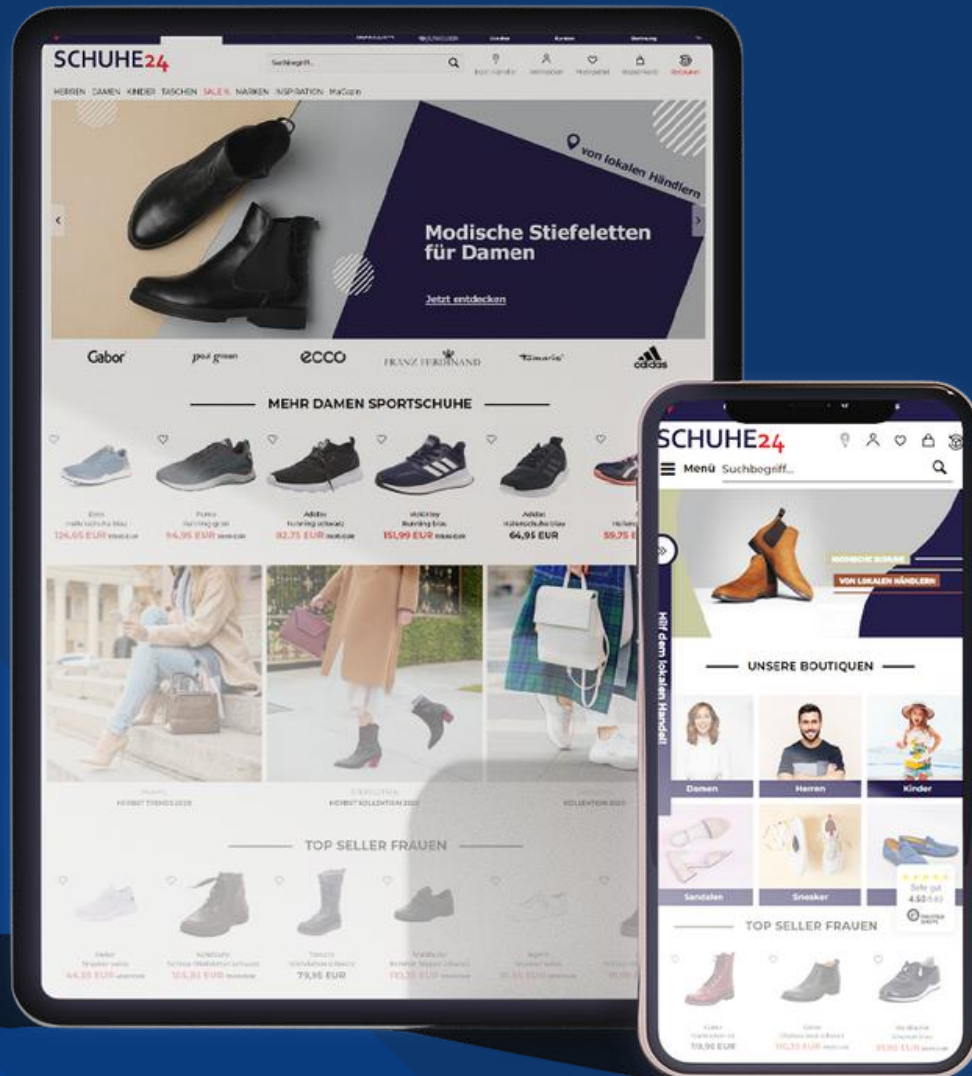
SCHUHE24

Suchbegriff...

HERREN DAMEN KINDER TASCHEN SALE % MARKEN INSPIRATION MaCopa

von lokalen Händlern

Modische Stiefeletten für Damen

Jetzt entdecken

Gabor

paul green

ecco

FRANZ FERDINAND

Tamaris

adidas

MEHR DAMEN SPORTSCHUHE

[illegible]
124,65 EUR

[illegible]
94,95 EUR

Adidas
Running schwarz
92,75 EUR

Adidas
Running blau
151,99 EUR

Adidas
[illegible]
64,95 EUR

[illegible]
59,75 E

HERBST TRENDS 2020

HERBST KOLLEKTION 2020

KOLLEKTION 2020

TOP SELLER FRAUEN

44,95 EUR

105,95 EUR

79,95 EUR

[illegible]

SCHUHE24

Menü Suchbegriff...

MODISCHE SCHUHE

VON LOKALEN HÄNDLERN

Hilf dem lokalen Handel

UNSERE BOUTIQUEN

Damen

Herren

Kinder

Sandalen

Sneaker

Sehr gut
4.50/5.00

TOP SELLER FRAUEN

119,90 EUR

110,95 EUR

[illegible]